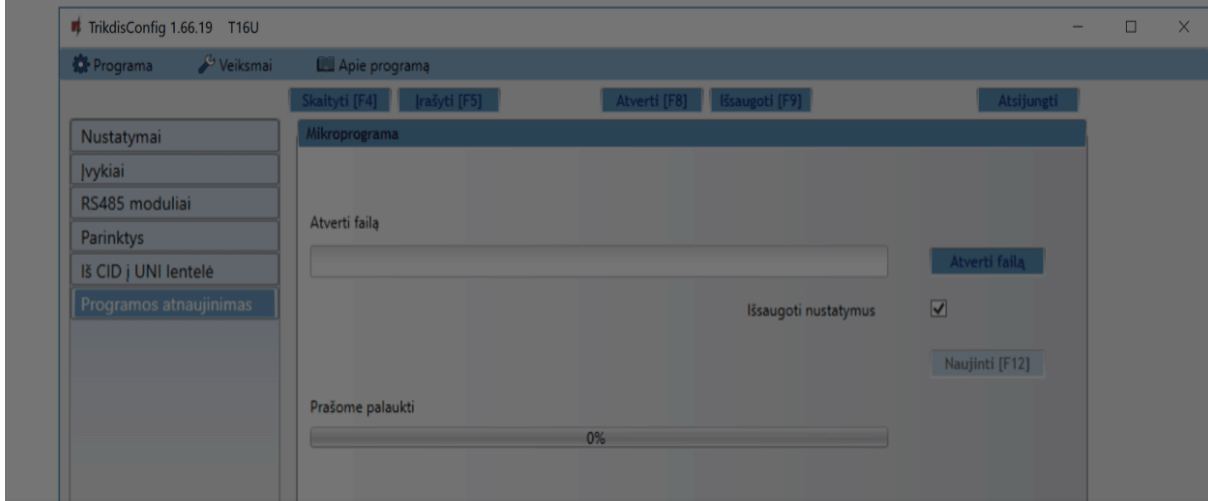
TrikdisConfig 1.66.19 T16U

Programa Veiksmai Apie programą

Skaityti [F4] Įrašyti [F5] Atverti [F8] Išsaugoti [F9] Atsijungti

Nustatymai
Įvykiai
RS485 moduliai
Parinktys
Iš CID į UNI lentelė
Programos atnaujinimas

Mikroprograma

Atverti failą

Atverti failą

Išsaugoti nustatymus

Naujinti [F12]

Prašome palaukti

0%